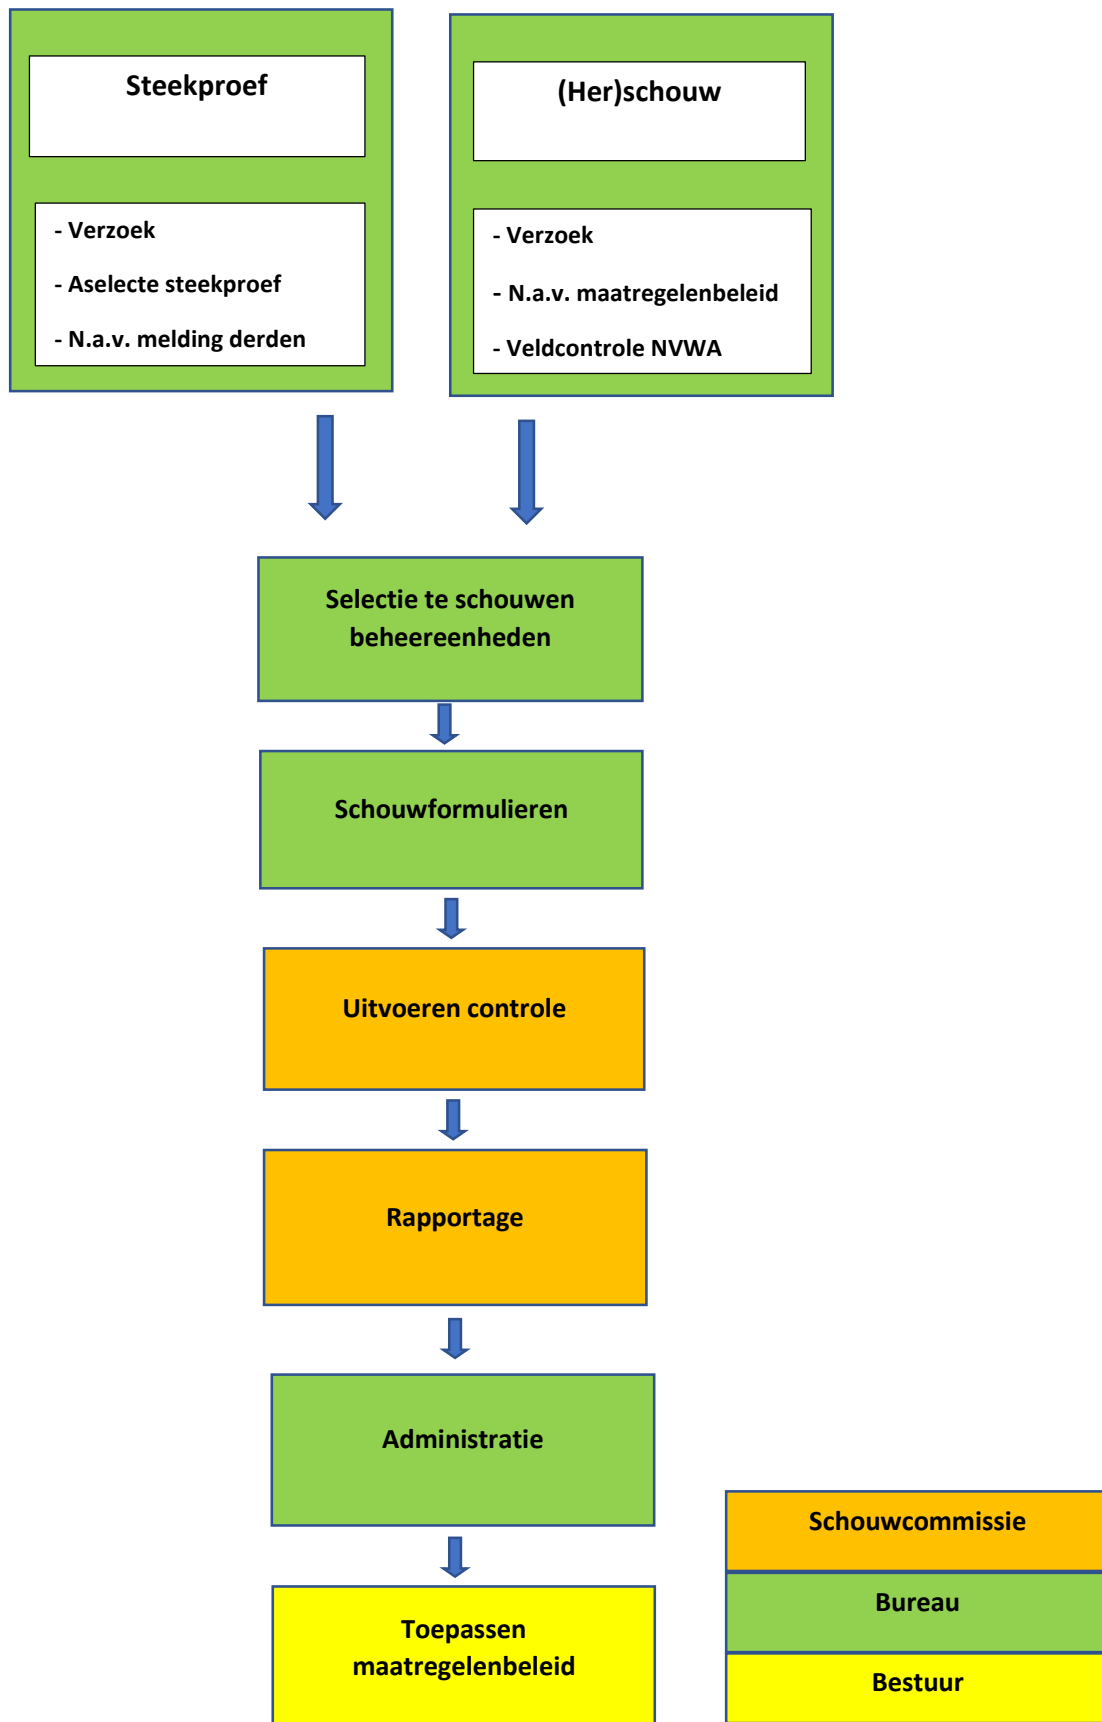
Steekproef

- Verzoek
- Aselecte steekproef
- N.a.v. melding derden

(Her)schouw

- Verzoek
- N.a.v. maatregelenbeleid
- Veldcontrole NVWA

Selectie te schouwen beheereenheden

Schouwformulieren

Uitvoeren controle

Rapportage

Administratie

Toepassen maatregelenbeleid

Schouwcommissie

Bureau

Bestuur